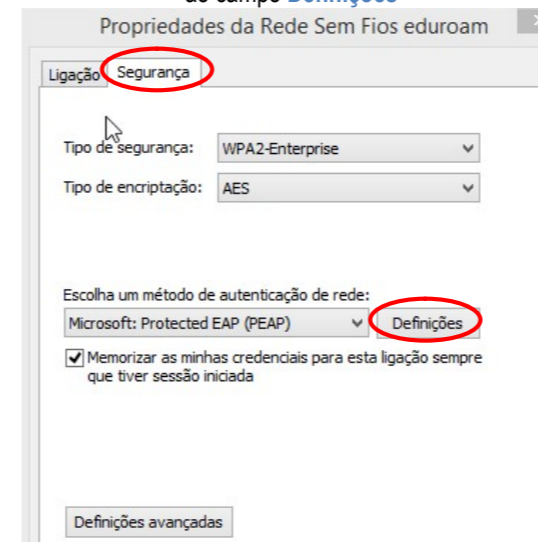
Propriedades da Rede Sem Fios eduroam

Ligação Segurança

Tipo de segurança: WPA2-Enterprise

Tipo de encriptação: AES

Escolha um método de autenticação de rede:

Microsoft: Protected EAP (PEAP) Definições

Memorizar as minhas credenciais para esta ligação sempre que tiver sessão iniciada

Definições avançadas